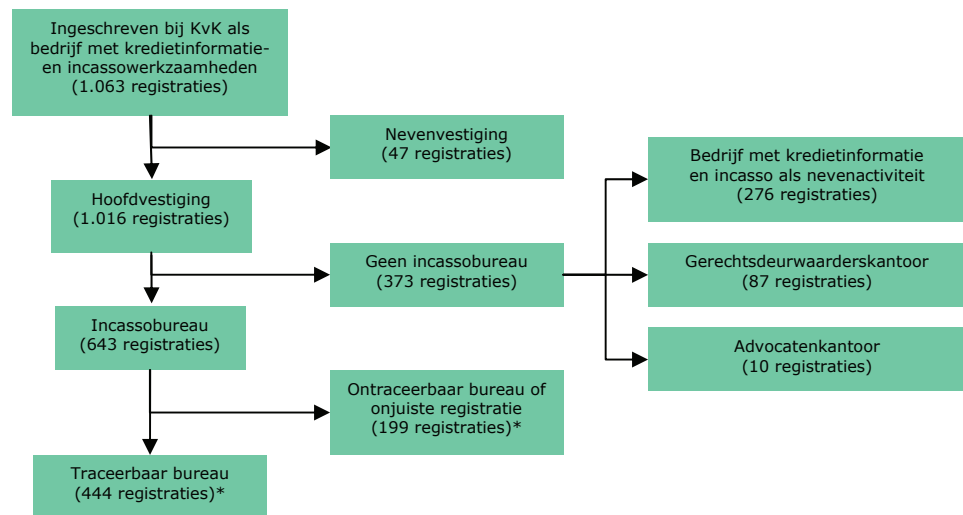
Ingeschreven bij KvK als bedrijf met kredietinformatie- en incassowerkzaamheden (1.063 registraties)

Nevenvestiging (47 registraties)

Hoofdvestiging (1.016 registraties)

Geen incassobureau (373 registraties)

Bedrijf met kredietinformatie en incasso als nevenactiviteit (276 registraties)

Gerechtsdeurwaarderskantoor (87 registraties)

Advocatenkantoor (10 registraties)

Incassobureau (643 registraties)

Ontraceerbaar bureau of onjuiste registratie (199 registraties)*

Traceerbaar bureau (444 registraties)*